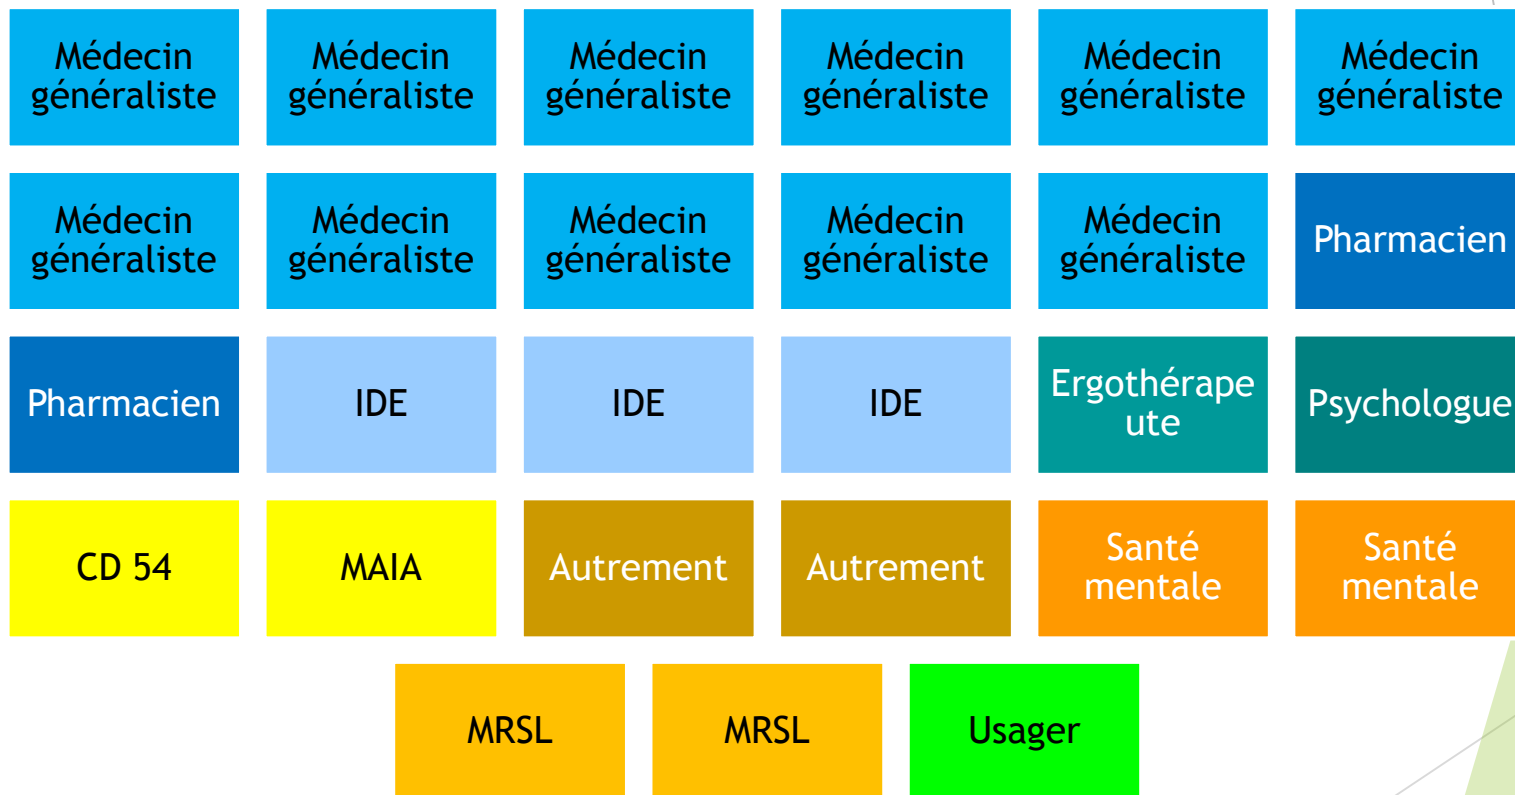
Médecin généraliste

Médecin généraliste

Médecin généraliste

Médecin généraliste

Médecin généraliste

Médecin généraliste

Médecin généraliste

Médecin généraliste

Médecin généraliste

Médecin généraliste

Médecin généraliste

Pharmacien

Pharmacien

IDE

IDE

IDE

Ergothérapeute

Psychologue

CD 54

MAIA

Autrement

Autrement

Santé mentale

Santé mentale

MRSL

MRSL

Usager